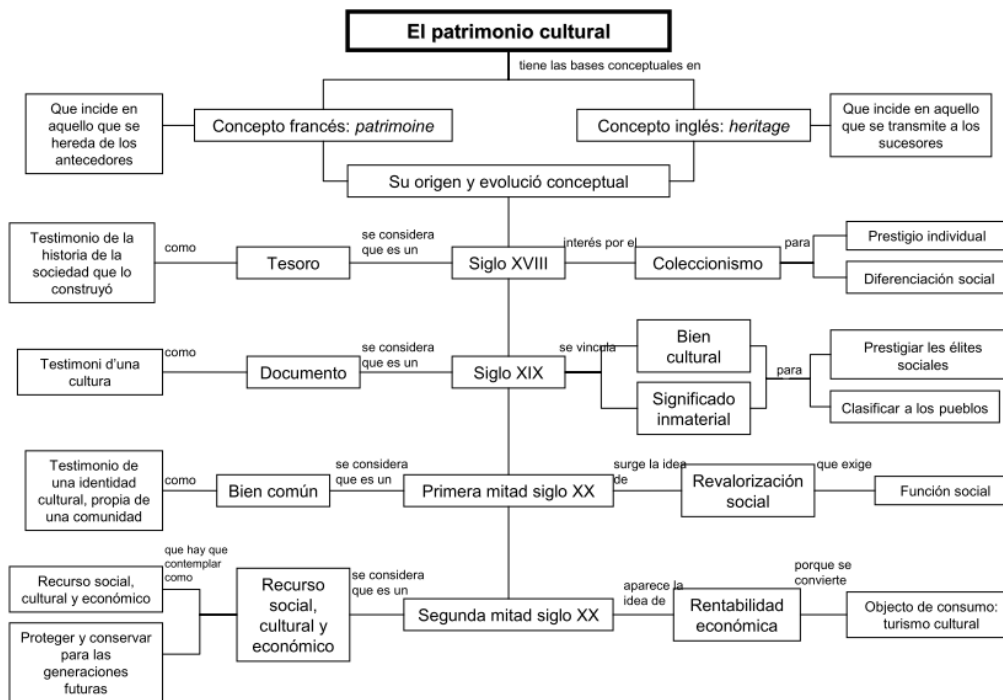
El patrimonio cultural

tiene las bases conceptuales en

Que incide en aquello que se hereda de los antecedores

Concepto francés: *patrimoine*

Concepto inglés: *heritage*

Que incide en aquello que se transmite a los sucesores

Su origen y evolució conceptual

Testimonio de la historia de la sociedad que lo construyó

como

Tesoro

se considera que es un

Siglo XVIII

interés por el

Coleccionismo

para

Prestigio individual

Diferenciación social

Testimoni d'una cultura

como

Documento

se considera que es un

Siglo XIX

se vincula

Bien cultural

Significado inmaterial

para

Prestigiar les élites sociales

Clasificar a los pueblos

Testimonio de una identidad cultural, propia de una comunidad

como

Bien común

se considera que es un

Primera mitad siglo XX

surge la idea de

Revalorización social

que exige

Función social

que hay que contemplar como

Recurso social, cultural y económico

Proteger y conservar para las generaciones futuras

Recurso social, cultural y económico

se considera que es un

Segunda mitad siglo XX

aparece la idea de

Rentabilidad económica

porque se convierte

Objecto de consumo: turismo cultural